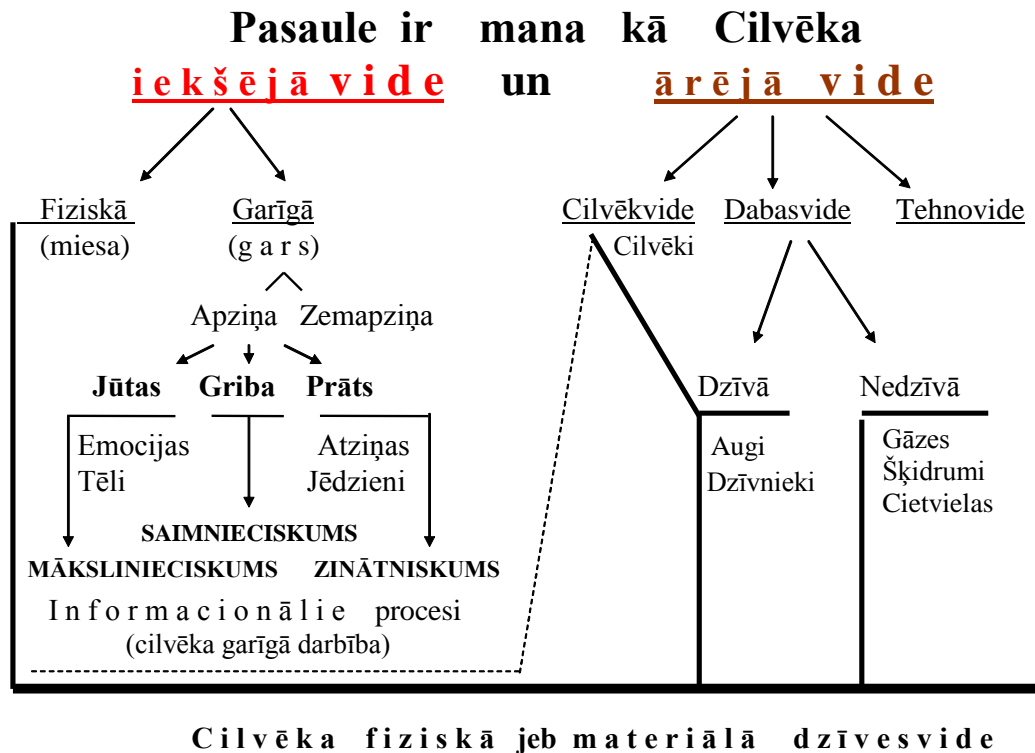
Pasaule ir mana kā Cilvēka

iekšējā vide un ārējā vide

Fiziskā
(miesa)

Garīgā
(g a r s)

Apziņa Zemapziņa

Jūtas Griba Prāts

Emocijas
Tēli

Atziņas
Jēdzieni

SAIMNIECISKUMS

MĀKSLINIECISKUMS ZINĀTNISKUMS

I n f o r m a c i o n ā l i e procesi
(cilvēka garīgā darbība)

Cilvēkvide Dabasvide Tehnovide

Cilvēki

Dzīvā

Augi
Dzīvnieki

Nedzīvā

Gāzes
Šķidrumi
Cietvielas

C i l v ē k a f i z i s k ā jeb m a t e r i ā l ā d z ī v e s v i d e